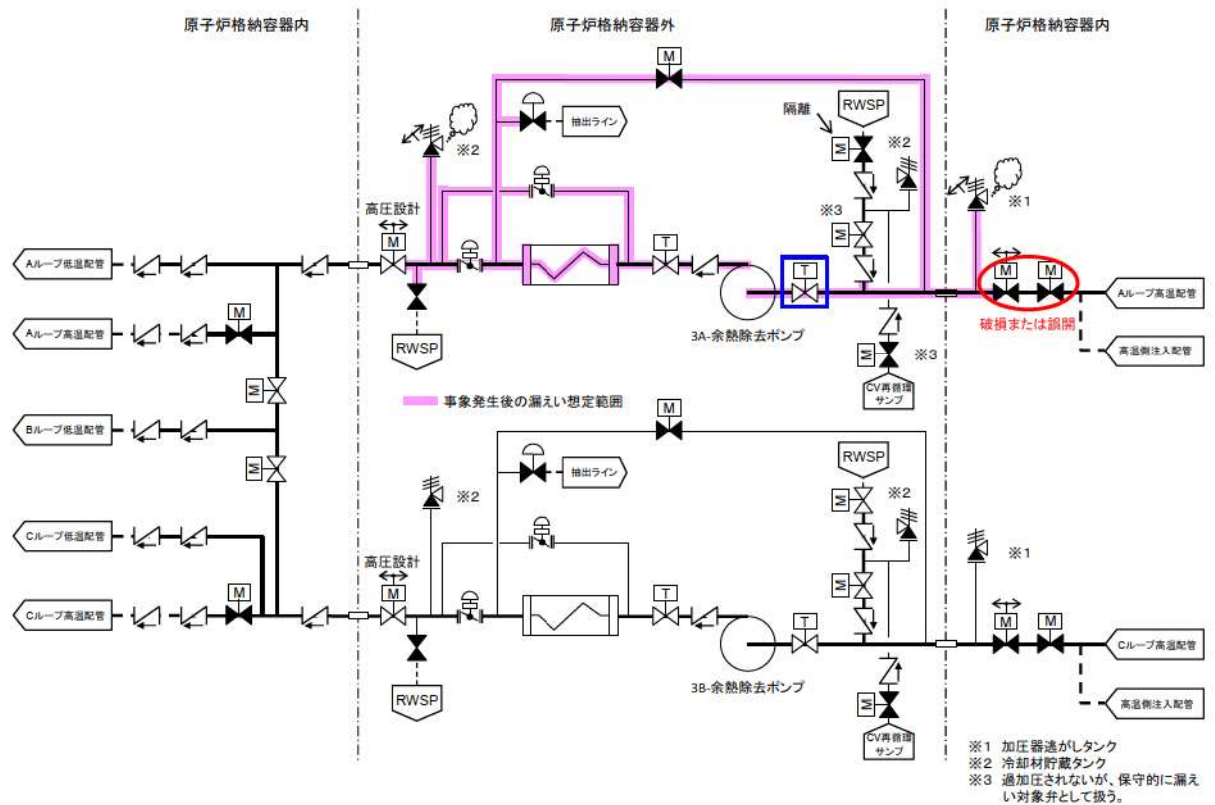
原子炉格納容器内

原子炉格納容器外

原子炉格納容器内

M

抽出ライン

RWSP

隔離

M

※2

※2

高圧設計

M

T

※3

M

※1

Aループ低温配管

T

M

M

Aループ高温配管

M

Aループ高温配管

破損または誤開

RWSP

3A-余熱除去ポンプ

高温側注入配管

M

M

※3

CV再循環サンプ

M

事象発生後の漏えい想定範囲

Bループ低温配管

M

M

抽出ライン

RWSP

※2

M

※2

Cループ低温配管

※1

高圧設計

M

M

T

M

T

M

M

Cループ高温配管

Cループ高温配管

RWSP

3B-余熱除去ポンプ

高温側注入配管

M

CV再循環サンプ

※1 加圧器逃がしタンク
※2 冷却材貯蔵タンク
※3 過加圧されないが、保守的に漏えい対象弁として扱う。